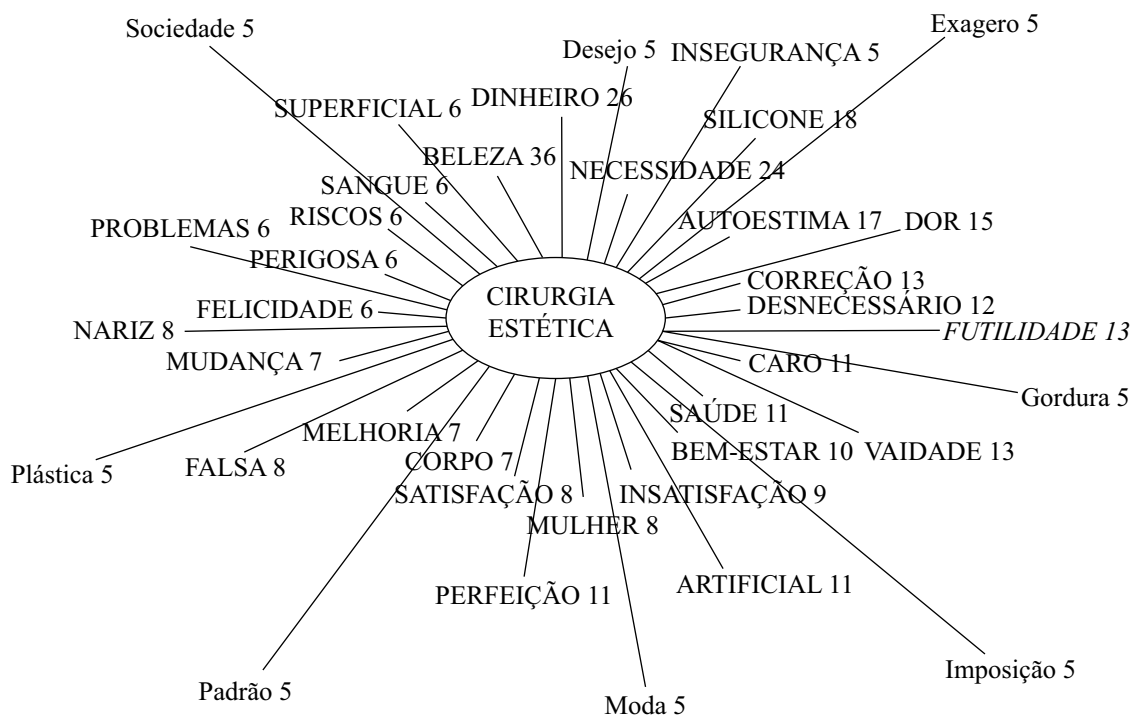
Sociedade 5

Desejo 5

INSEGURANÇA 5

Exagero 5

SUPERFICIAL 6

DINHEIRO 26

SILICONE 18

BELEZA 36

NECESSIDADE 24

SANGUE 6

RISCOS 6

AUTOESTIMA 17

DOR 15

PROBLEMAS 6

PERIGOSA 6

CORREÇÃO 13

DESNECESSÁRIO 12

FELICIDADE 6

CIRURGIA ESTÉTICA

NARIZ 8

*FUTILIDADE 13*

MUDANÇA 7

CARO 11

Gordura 5

SAÚDE 11

MELHORIA 7

BEM-ESTAR 10

VAIDADE 13

Plástica 5

FALSA 8

CORPO 7

SATISFAÇÃO 8

INSATISFAÇÃO 9

MULHER 8

ARTIFICIAL 11

PERFEIÇÃO 11

Imposição 5

Padrão 5

Moda 5